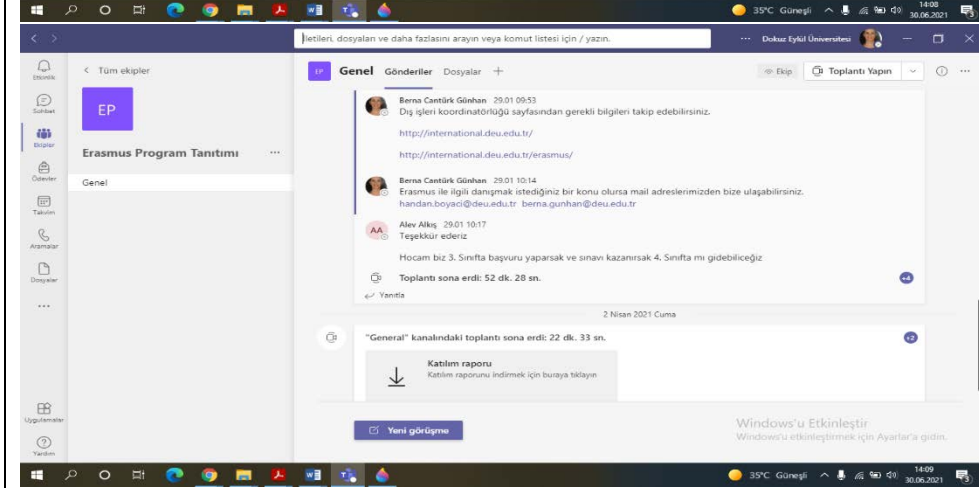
35°C Güneşli 14:08 30.06.2021

Kişileri, dosyaları ve daha fazlasını arayın veya komut listesi için / yazın.

Dokuz Eylül Üniversitesi

Etkinlik
Sohbet
Ekipler
Ödevler
Takvim
Aramalar
Dosyalar
...
Uygulamalar
Yardım

< Tüm ekipler

EP

Erasmus Program Tanıtımı ...

Genel

EP Genel Gönderiler Dosyalar +

Ekip Toplantı Yapın

Berna Cantürk Günhan 29.01 09:53
Dış işleri koordinatörlüğü sayfasından gerekli bilgileri takip edebilirsiniz.

http://international.deu.edu.tr/

http://international.deu.edu.tr/erasmus/

Berna Cantürk Günhan 29.01 10:14
Erasmus ile ilgili danışmak istediğiniz bir konu olursa mail adreslerimizden bize ulaşabilirsiniz.
handan.boyaci@deu.edu.tr berna.gunhan@deu.edu.tr

AA Alev Alkış 29.01 10:17
Teşekkür ederiz

Hocam biz 3. Sınıfta başvuru yaparsak ve sınavı kazanırsak 4. Sınıfta mı gidebiliceğiz

Toplantı sona erdi: 52 dk. 28 sn.

Yanıtla

2 Nisan 2021 Cuma

"General" kanalındaki toplantı sona erdi: 22 dk. 33 sn.

Katılım raporu
Katılım raporunu indirmek için buraya tıklayın

Yeni görüşme

Windows'u Etkinleştir
Windows'u etkinleştirmek için Ayarlar'a gidin.

35°C Güneşli 14:09 30.06.2021